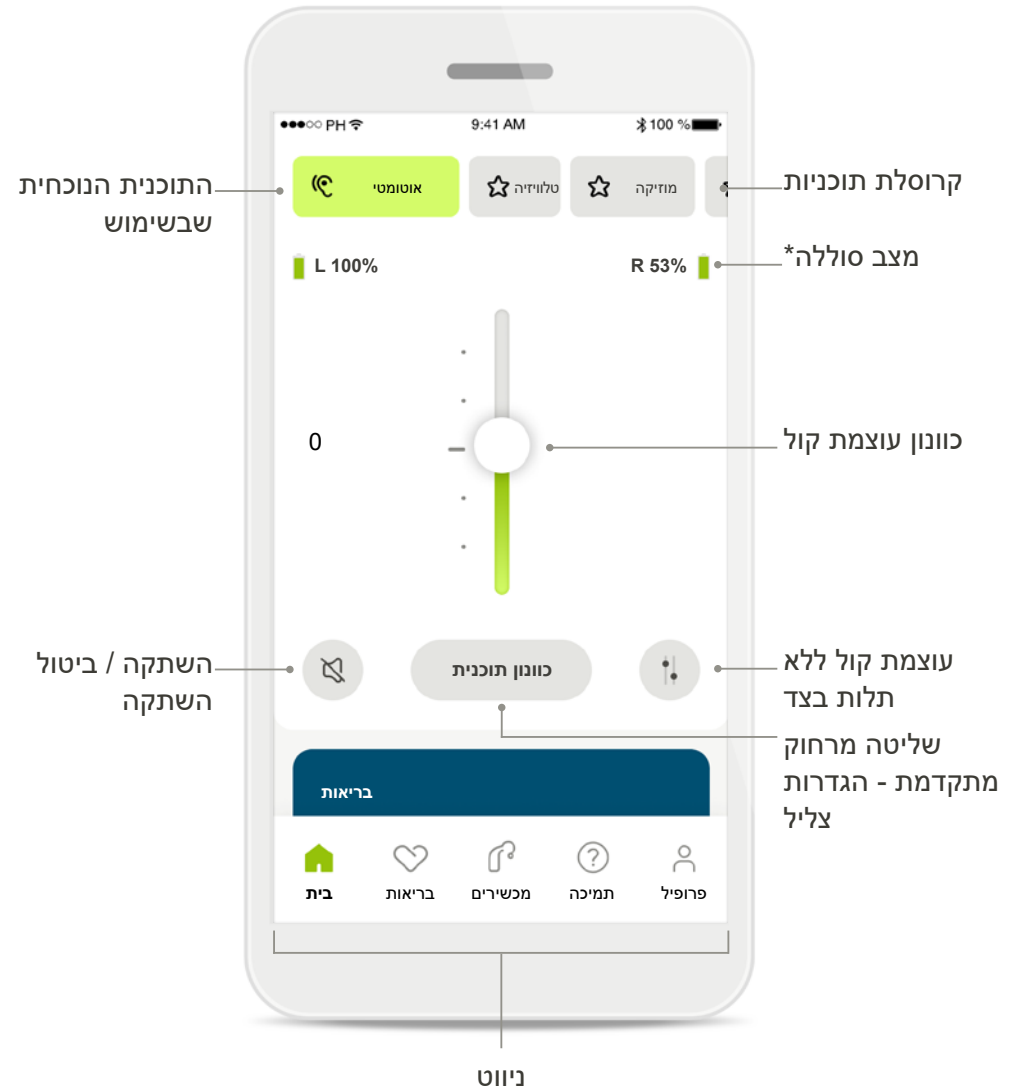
●●●○○ PH
9:41 AM
100 %

התוכנית הנוכחית שבשימוש

קרוסלת תוכניות

אוטומטי
טלוויזיה
מוזיקה

L 100%
R 53%

מצב סוללה*

0

כוונון עוצמת קול

השתקה / ביטול השתקה

כוונון תוכנית

עוצמת קול ללא תלות בצד

שליטה מרחוק מתקדמת - הגדרות צליל

בריאות

בית
בריאות
מכשירים
תמיכה
פרופיל

ניווט